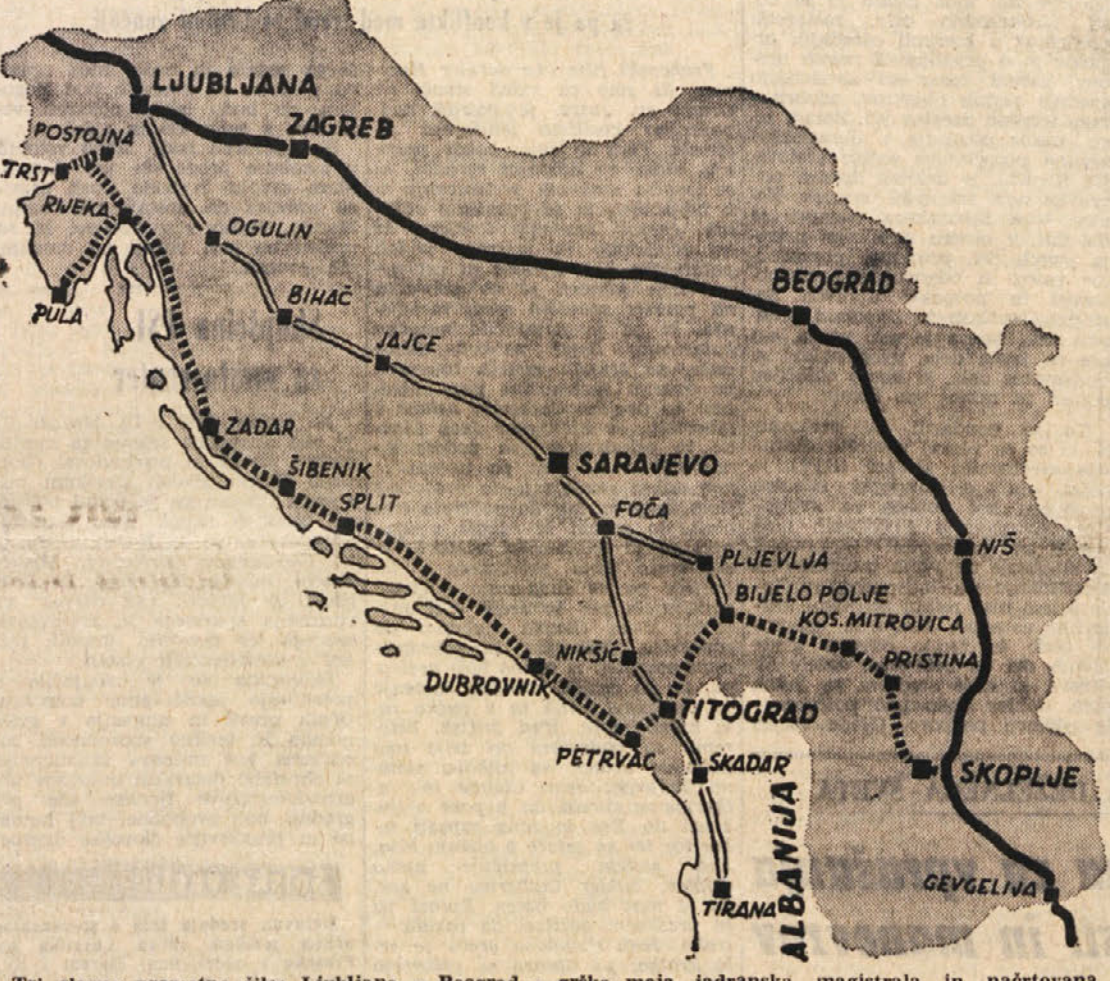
LJUBLJANA
ZAGREB
POSTOJNA
TRST
RIJEKA
OGULIN
PULA
BIHAČ
BEOGRAD
JAJCE
ZADAR
SARAJEVO
ŠIBENIK
SPLIT
FOČA
PLJEVLJA
NIŠ
BIJELO POLJE
KOS. MITROVICA
NIKŠIĆ
PRIŠTINA
DUBROVNIK
TITOGRAD
PETRVAC
SKADAR
SKOPLJE
ALBANIJA
GEVGELIJA
TIRANA

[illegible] Ljubljana — Beograd — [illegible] jadranska magistrala in načrtovana